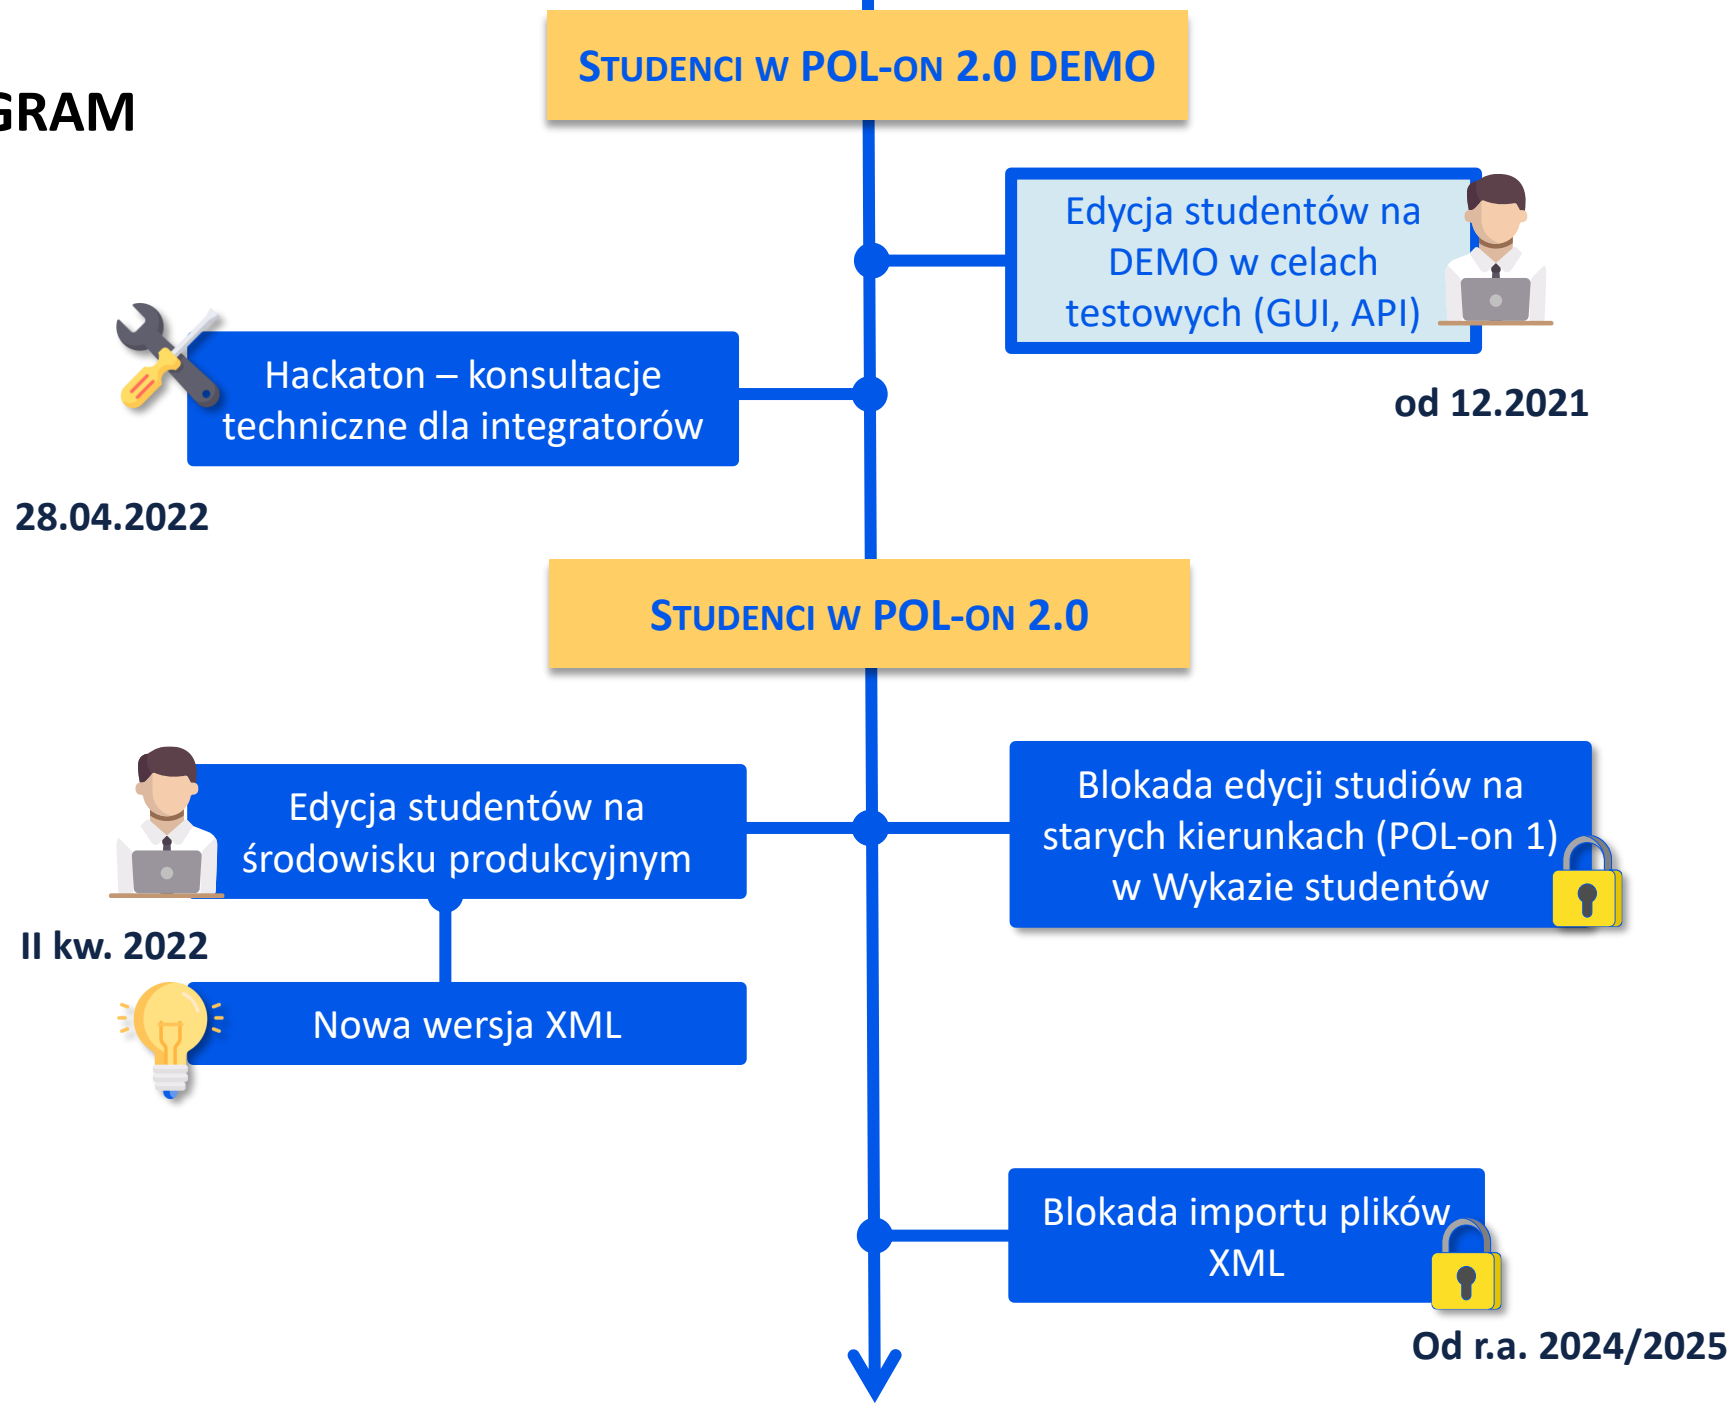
GRAM

STUDENCI W POL-ON 2.0 DEMO

Edycja studentów na DEMO w celach testowych (GUI, API)

od 12.2021

Hackaton – konsultacje techniczne dla integratorów

28.04.2022

STUDENCI W POL-ON 2.0

Edycja studentów na środowisku produkcyjnym

II kw. 2022

Blokada edycji studiów na starych kierunkach (POL-on 1) w Wykazie studentów

Nowa wersja XML

Blokada importu plików XML

Od r.a. 2024/2025